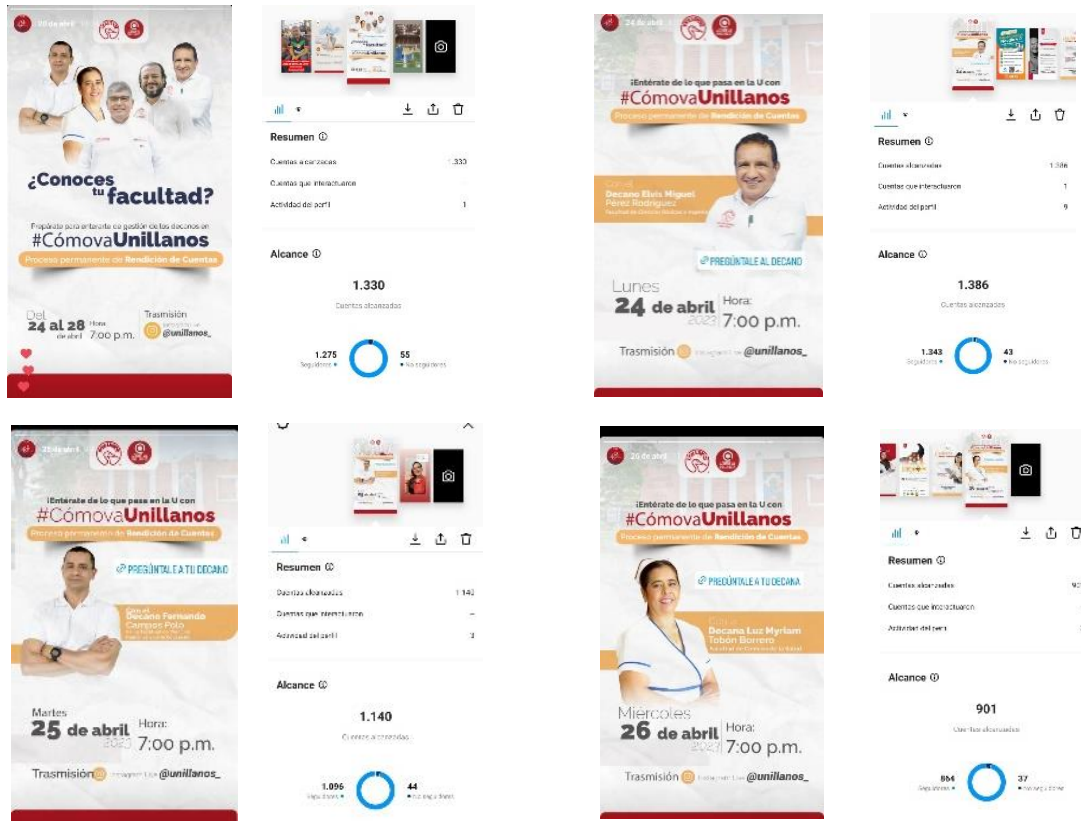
20 de abril

¿Conoces tu facultad?

Prepárate para enterarte de gestión de los decanos en

#CómovaUnillanos

Proceso permanente de Rendición de Cuentas

Del 24 al 28 de abril

Hora 7:00 p.m.

Trasmisión

@unillanos_

Resumen ⓘ

Cuentas alcanzadas 1.330

Cuentas que interactuaron

Actividad del perfil 1

Alcance ⓘ

1.330

Cuentas alcanzadas

1.275 Seguidores

55 No seguidores

24 de abril

¡Entérate de lo que pasa en la U con

#CómovaUnillanos

Proceso permanente de Rendición de Cuentas

Con el Decano Elvis Miguel Pérez Rodríguez

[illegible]

PREGÚNTALE AL DECANO

Lunes 24 de abril 2023

Hora: 7:00 p.m.

Trasmisión Instagram Live @unillanos_

Resumen ⓘ

Cuentas alcanzadas 1.386

Cuentas que interactuaron 1

Actividad del perfil 9

Alcance ⓘ

1.386

Cuentas alcanzadas

1.343 Seguidores

43 No seguidores

25 de abril

¡Entérate de lo que pasa en la U con

#CómovaUnillanos

Proceso permanente de Rendición de Cuentas

PREGÚNTALE A TU DECANO

Con el Decano Fernando Campos Polo

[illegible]

Martes 25 de abril 2023

Hora: 7:00 p.m.

Trasmisión Instagram Live @unillanos_

Resumen ⓘ

Cuentas alcanzadas 1.142

Cuentas que interactuaron –

Actividad del perfil 3

Alcance ⓘ

1.140

Cuentas alcanzadas

1.096 Seguidores

44 No seguidores

26 de abril

¡Entérate de lo que pasa en la U con

#CómovaUnillanos

Proceso permanente de Rendición de Cuentas

PREGÚNTALE A TU DECANA

Con la Decana Luz Myriam Tobón Borrero

Facultad de Ciencias de la Salud

Miércoles 26 de abril 2023

Hora: 7:00 p.m.

Trasmisión Instagram Live @unillanos_

Resumen ⓘ

Cuentas alcanzadas 90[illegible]

Cuentas que interactuaron

Actividad del perfil

Alcance ⓘ

901

Cuentas alcanzadas

864 Seguidores

37 No seguidores